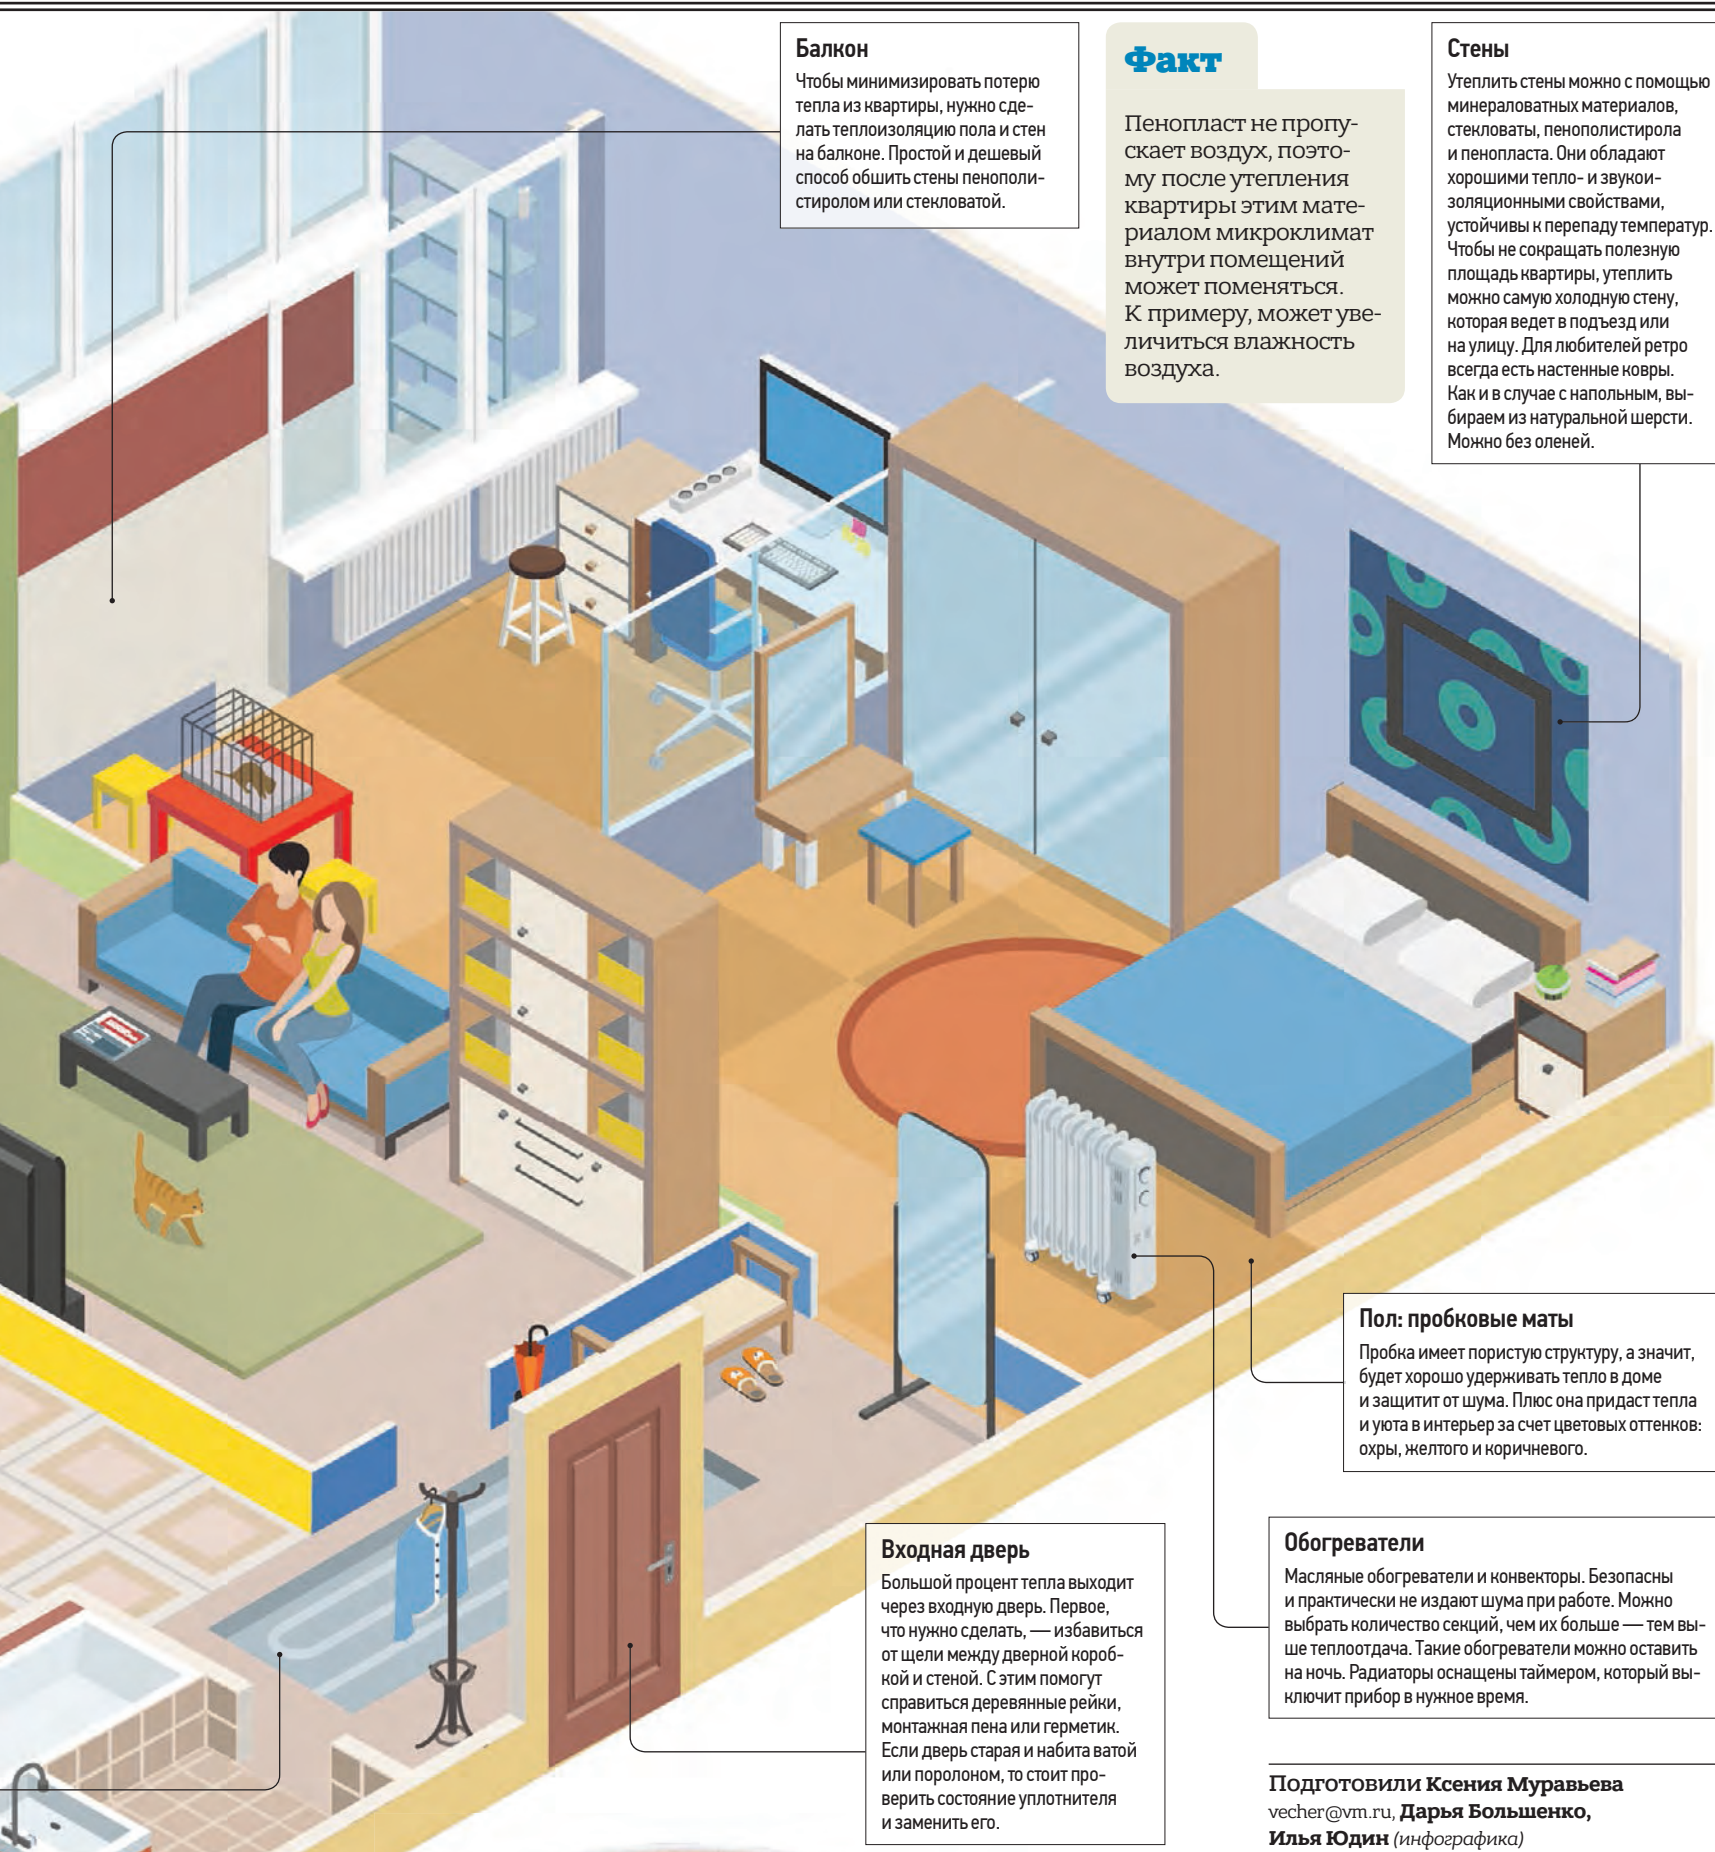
Балкон
Чтобы минимизировать потерю тепла из квартиры, нужно сделать теплоизоляцию пола и стен на балконе. Простой и дешевый способ обшить стены пенополистиролом или стекловатой.

Факт
Пенопласт не пропускает воздух, поэтому после утепления квартиры этим материалом микроклимат внутри помещений может поменяться. К примеру, может увеличиться влажность воздуха.

Стены
Утеплить стены можно с помощью минераловатных материалов, стекловаты, пенополистирола и пенопласта. Они обладают хорошими тепло- и звукоизоляционными свойствами, устойчивы к перепаду температур. Чтобы не сокращать полезную площадь квартиры, утеплить можно самую холодную стену, которая ведет в подъезд или на улицу. Для любителей ретро всегда есть настенные ковры. Как и в случае с напольным, выбираем из натуральной шерсти. Можно без оленей.

Пол: пробковые маты
Пробка имеет пористую структуру, а значит, будет хорошо удерживать тепло в доме и защитит от шума. Плюс она придаст тепла и уюта в интерьер за счет цветовых оттенков: охры, желтого и коричневого.

Входная дверь
Большой процент тепла выходит через входную дверь. Первое, что нужно сделать, — избавиться от щели между дверной коробкой и стеной. С этим помогут справиться деревянные рейки, монтажная пена или герметик. Если дверь старая и набита ватой или поролоном, то стоит проверить состояние уплотнителя и заменить его.

Обогреватели
Масляные обогреватели и конвекторы. Безопасны и практически не издают шума при работе. Можно выбрать количество секций, чем их больше — тем выше теплоотдача. Такие обогреватели можно оставить на ночь. Радиаторы оснащены таймером, который выключит прибор в нужное время.

Подготовили Ксения Муравьева vecher@vm.ru, Дарья Большенко, Илья Юдин (инфографика)